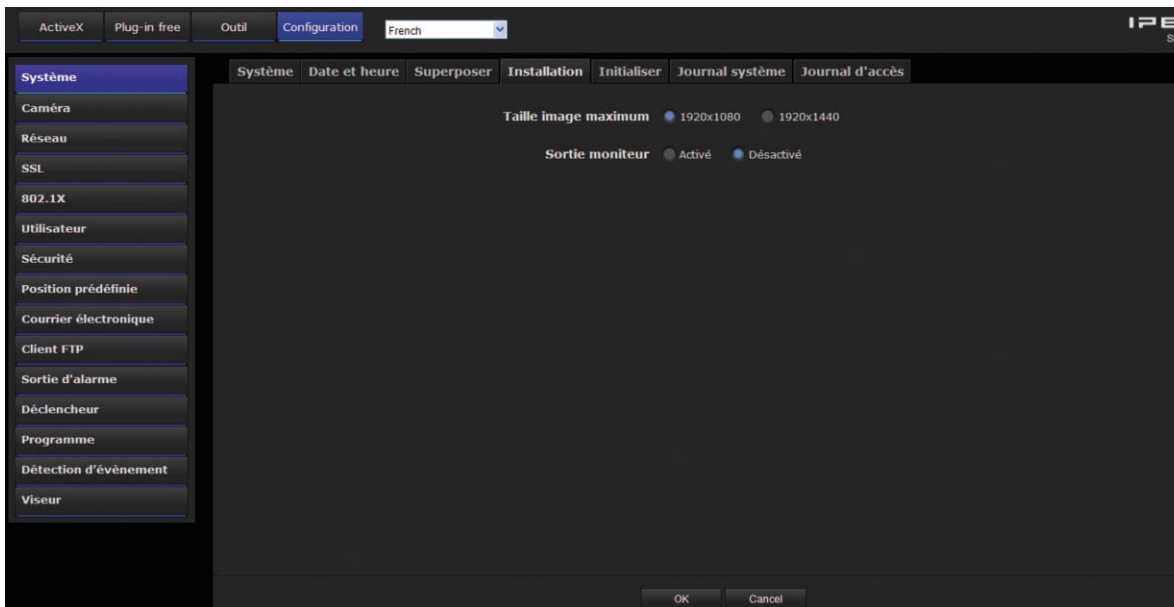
ActiveX Plug-in free Outil Configuration French

IPE
S

Système
Caméra
Réseau
SSL
802.1X
Utilisateur
Sécurité
Position prédéfinie
Courrier électronique
Client FTP
Sortie d'alarme
Déclencheur
Programme
Détection d'évènement
Viseur

Système Date et heure Superposer Installation Initialiser Journal système Journal d'accès

Taille image maximum 1920x1080 1920x1440

Sortie moniteur Activé Désactivé

OK Cancel